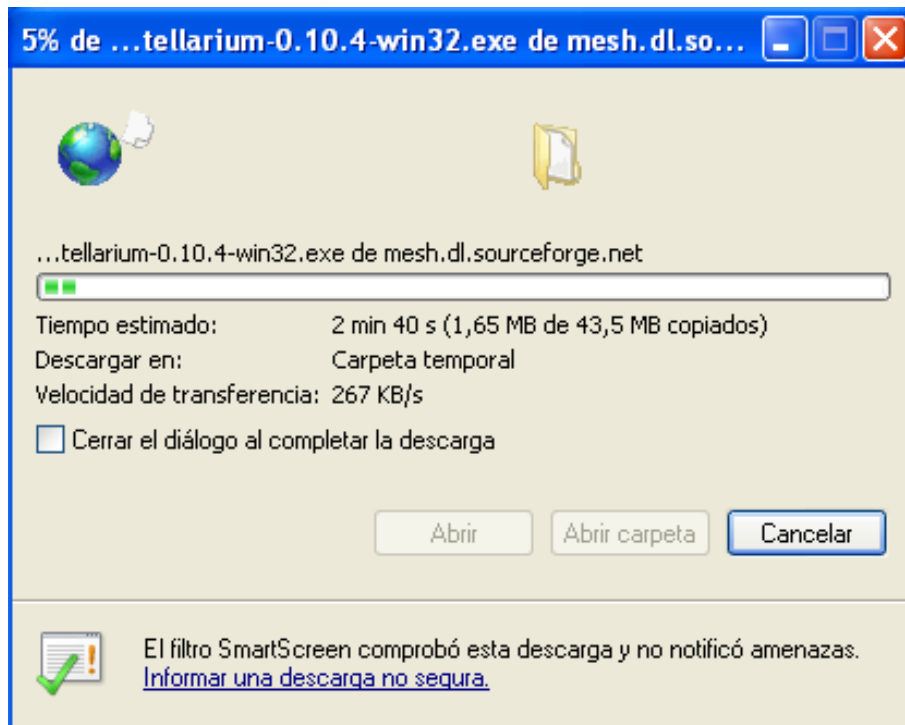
5% de ...tellarium-0.10.4-win32.exe de mesh.dl.so...

...tellarium-0.10.4-win32.exe de mesh.dl.sourceforge.net

Tiempo estimado: 2 min 40 s (1,65 MB de 43,5 MB copiados)
Descargar en: Carpeta temporal
Velocidad de transferencia: 267 KB/s

Cerrar el diálogo al completar la descarga

Abrir
Abrir carpeta
Cancelar

El filtro SmartScreen comprobó esta descarga y no notificó amenazas.
Informar una descarga no segura.